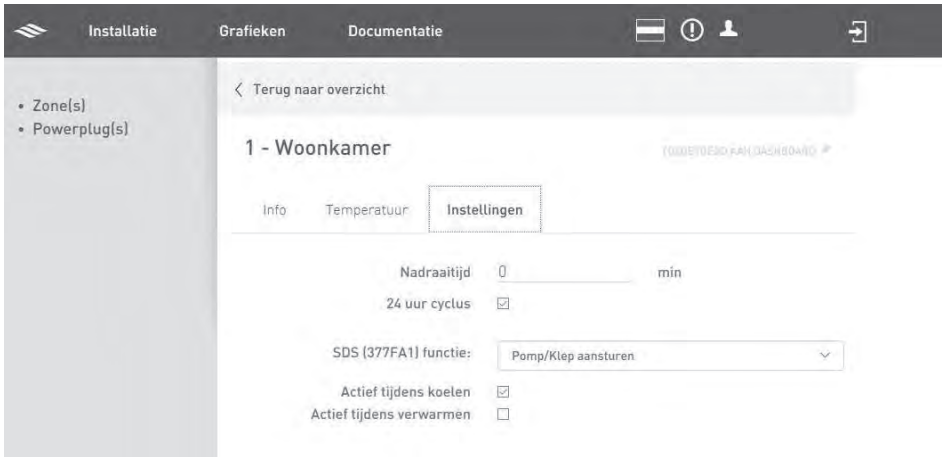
Installatie Grafieken Documentatie

• Zone(s)
• Powerplug(s)

‹ Terug naar overzicht

1 - Woonkamer

TOEGEVOEGD AAN DASHBOARD

Info Temperatuur Instellingen

Nadraaitijd 0 min
24 uur cyclus ☑

SDS (377FA1) functie: Pomp/Klep aansturen

Actief tijdens koelen ☑
Actief tijdens verwarmen ☐